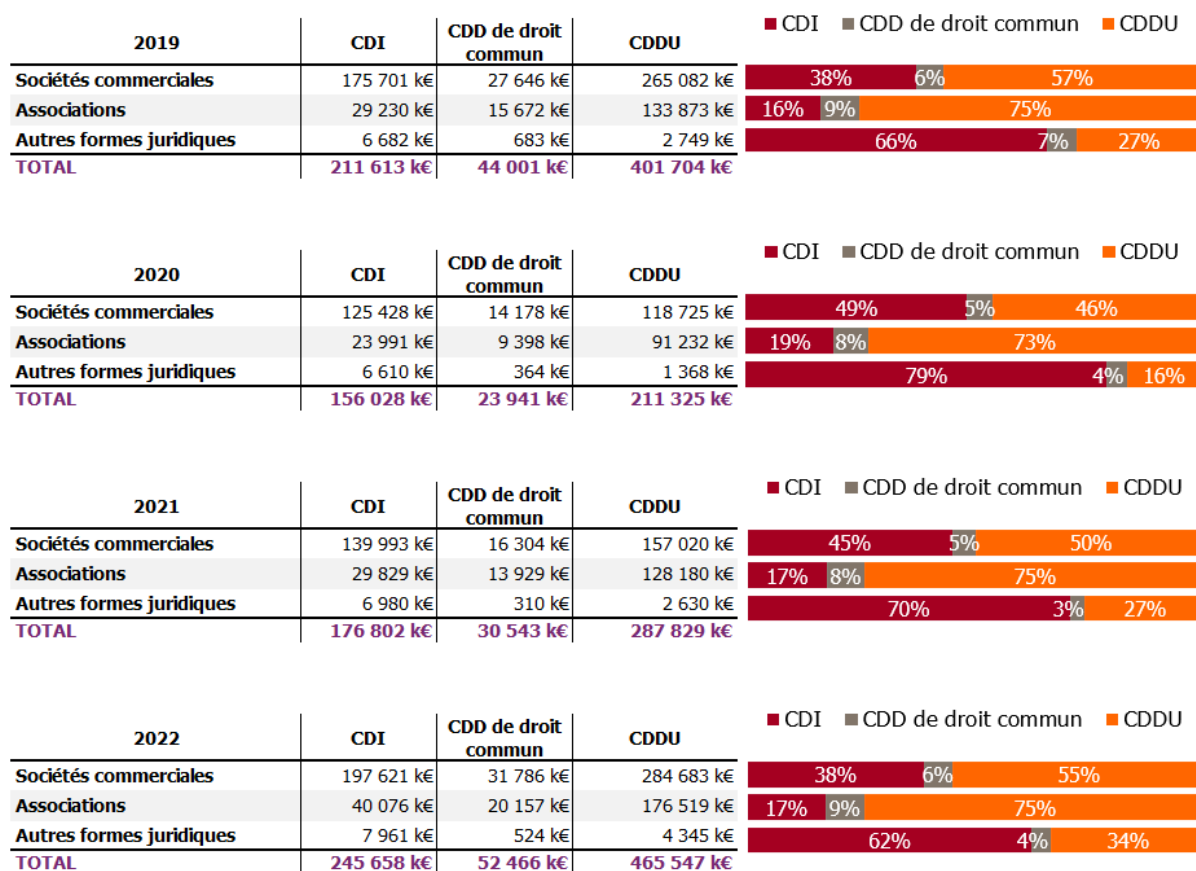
| 2019 | CDI | CDD de droit commun | CDDU |
|---|---|---|---|
| Sociétés commerciales | 175 701 k€ | 27 646 k€ | 265 082 k€ |
| Associations | 29 230 k€ | 15 672 k€ | 133 873 k€ |
| Autres formes juridiques | 6 682 k€ | 683 k€ | 2 749 k€ |
| TOTAL | 211 613 k€ | 44 001 k€ | 401 704 k€ |

CDI CDD de droit commun CDDU

38% 6% 57%
16% 9% 75%
66% 7% 27%

| 2020 | CDI | CDD de droit commun | CDDU |
|---|---|---|---|
| Sociétés commerciales | 125 428 k€ | 14 178 k€ | 118 725 k€ |
| Associations | 23 991 k€ | 9 398 k€ | 91 232 k€ |
| Autres formes juridiques | 6 610 k€ | 364 k€ | 1 368 k€ |
| TOTAL | 156 028 k€ | 23 941 k€ | 211 325 k€ |

CDI CDD de droit commun CDDU

49% 5% 46%
19% 8% 73%
79% 4% 16%

| 2021 | CDI | CDD de droit commun | CDDU |
|---|---|---|---|
| Sociétés commerciales | 139 993 k€ | 16 304 k€ | 157 020 k€ |
| Associations | 29 829 k€ | 13 929 k€ | 128 180 k€ |
| Autres formes juridiques | 6 980 k€ | 310 k€ | 2 630 k€ |
| TOTAL | 176 802 k€ | 30 543 k€ | 287 829 k€ |

CDI CDD de droit commun CDDU

45% 5% 50%
17% 8% 75%
70% 3% 27%

| 2022 | CDI | CDD de droit commun | CDDU |
|---|---|---|---|
| Sociétés commerciales | 197 621 k€ | 31 786 k€ | 284 683 k€ |
| Associations | 40 076 k€ | 20 157 k€ | 176 519 k€ |
| Autres formes juridiques | 7 961 k€ | 524 k€ | 4 345 k€ |
| TOTAL | 245 658 k€ | 52 466 k€ | 465 547 k€ |

CDI CDD de droit commun CDDU

38% 6% 55%
17% 9% 75%
62% 4% 34%